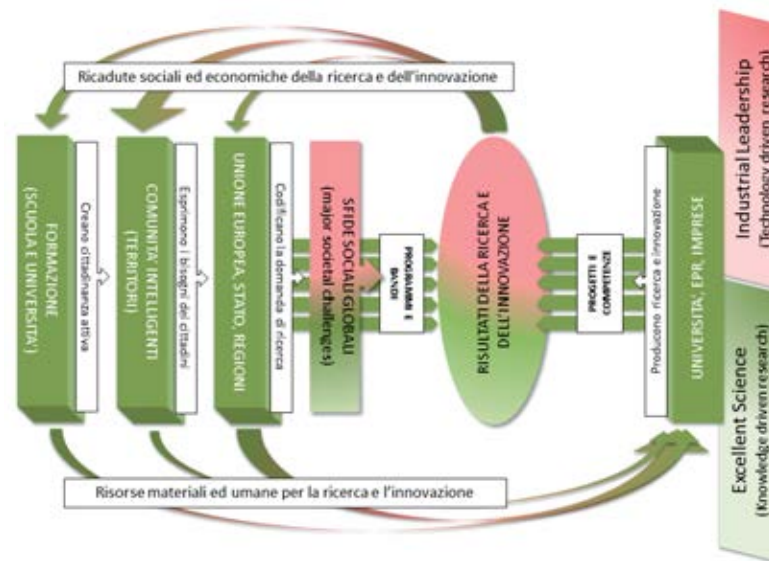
Ricadute sociali ed economiche della ricerca e dell'innovazione

FORMAZIONE (SCUOLA E UNIVERSITA')

Creano cittadinanza attiva

COMUNITA' INTELLIGENTI (TERRITORI)

Esprimono i bisogni dei cittadini

UNIONE EUROPEA, STATO, REGIONI

Codificano la domanda di ricerca

SFIDE SOCIALI GLOBALI (major societal challenges)

PROGRAMMI E BANDI

RISULTATI DELLA RICERCA E DELL'INNOVAZIONE

PROGETTI E COMPETENZE

Producono ricerca e innovazione

UNIVERSITA', EPR, IMPRESE

Industrial Leadership (Technology driven research)

Excellent Science (Knowledge driven research)

Risorse materiali ed umane per la ricerca e l'innovazione